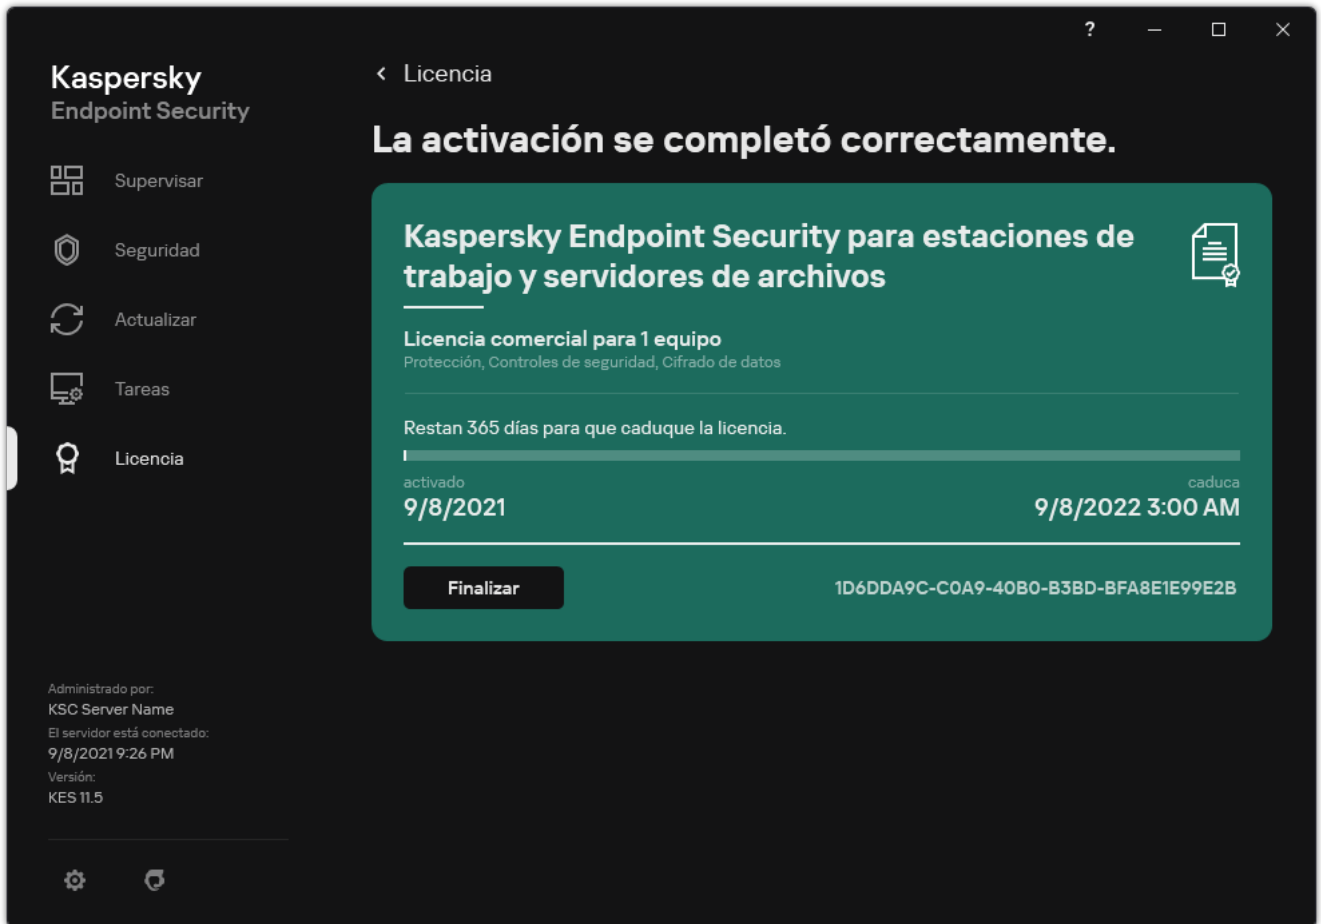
?

Kaspersky
Endpoint Security

Supervisar

Seguridad

Actualizar

Tareas

Licencia

Administrado por:
KSC Server Name
El servidor está conectado:
9/8/2021 9:26 PM
Versión:
KES 11.5

< Licencia

La activación se completó correctamente.

Kaspersky Endpoint Security para estaciones de trabajo y servidores de archivos

Licencia comercial para 1 equipo
Protección, Controles de seguridad, Cifrado de datos

Restan 365 días para que caduque la licencia.

activado
9/8/2021

caduca
9/8/2022 3:00 AM

Finalizar

1D6DDA9C-C0A9-40B0-B3BD-BFA8E1E99E2B